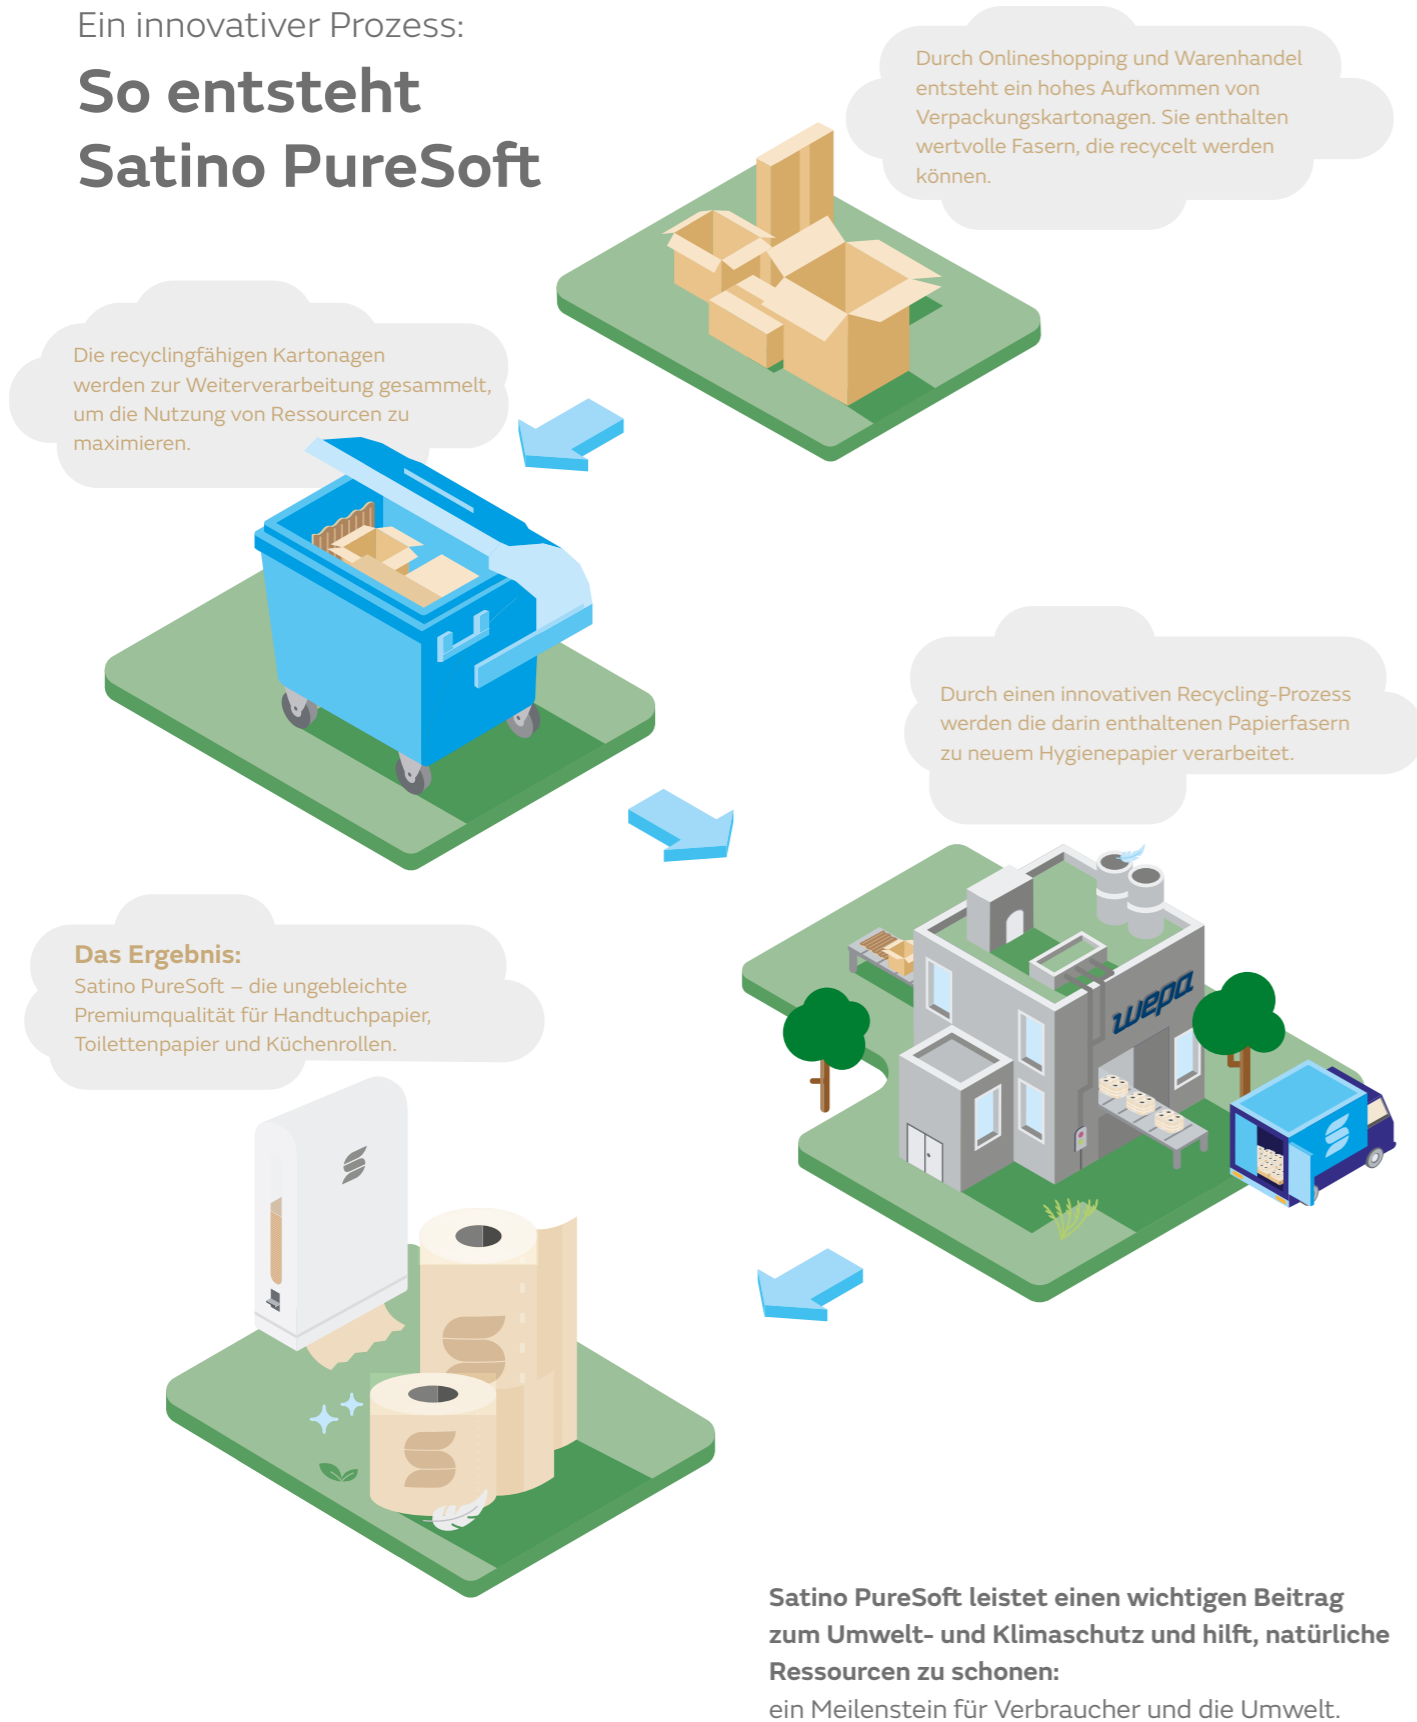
Ein innovativer Prozess:

So entsteht Satino PureSoft

Durch Onlineshopping und Warenhandel entsteht ein hohes Aufkommen von Verpackungskartonagen. Sie enthalten wertvolle Fasern, die recycelt werden können.

Die recyclingfähigen Kartonagen werden zur Weiterverarbeitung gesammelt, um die Nutzung von Ressourcen zu maximieren.

Durch einen innovativen Recycling-Prozess werden die darin enthaltenen Papierfasern zu neuem Hygienepapier verarbeitet.

wepa

Das Ergebnis:
Satino PureSoft – die ungebleichte Premiumqualität für Handtuchpapier, Toilettenpapier und Küchenrollen.

Satino PureSoft leistet einen wichtigen Beitrag zum Umwelt- und Klimaschutz und hilft, natürliche Ressourcen zu schonen:
ein Meilenstein für Verbraucher und die Umwelt.